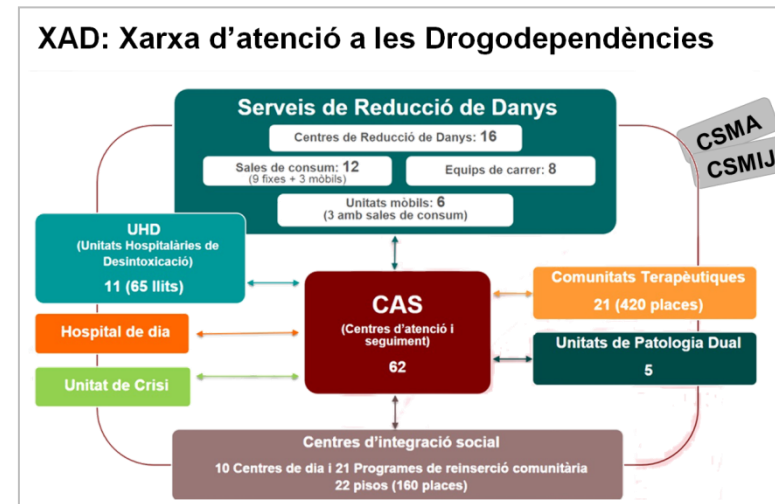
XAD: Xarxa d'atenció a les Drogodependències

Serveis de Reducció de Danys

Centres de Reducció de Danys: 16

Sales de consum: 12
(9 fixes + 3 mòbils)

Equips de carrer: 8

Unitats mòbils: 6
(3 amb sales de consum)

CSMA

CSMIJ

UHD
(Unitats Hospitalàries de Desintoxicació)
11 (65 llits)

Hospital de dia

Unitat de Crisi

CAS
(Centres d'atenció i seguiment)
62

Comunitats Terapèutiques
21 (420 places)

Unitats de Patologia Dual
5

Centres d'integració social
10 Centres de dia i 21 Programes de reinserció comunitària
22 pisos (160 places)